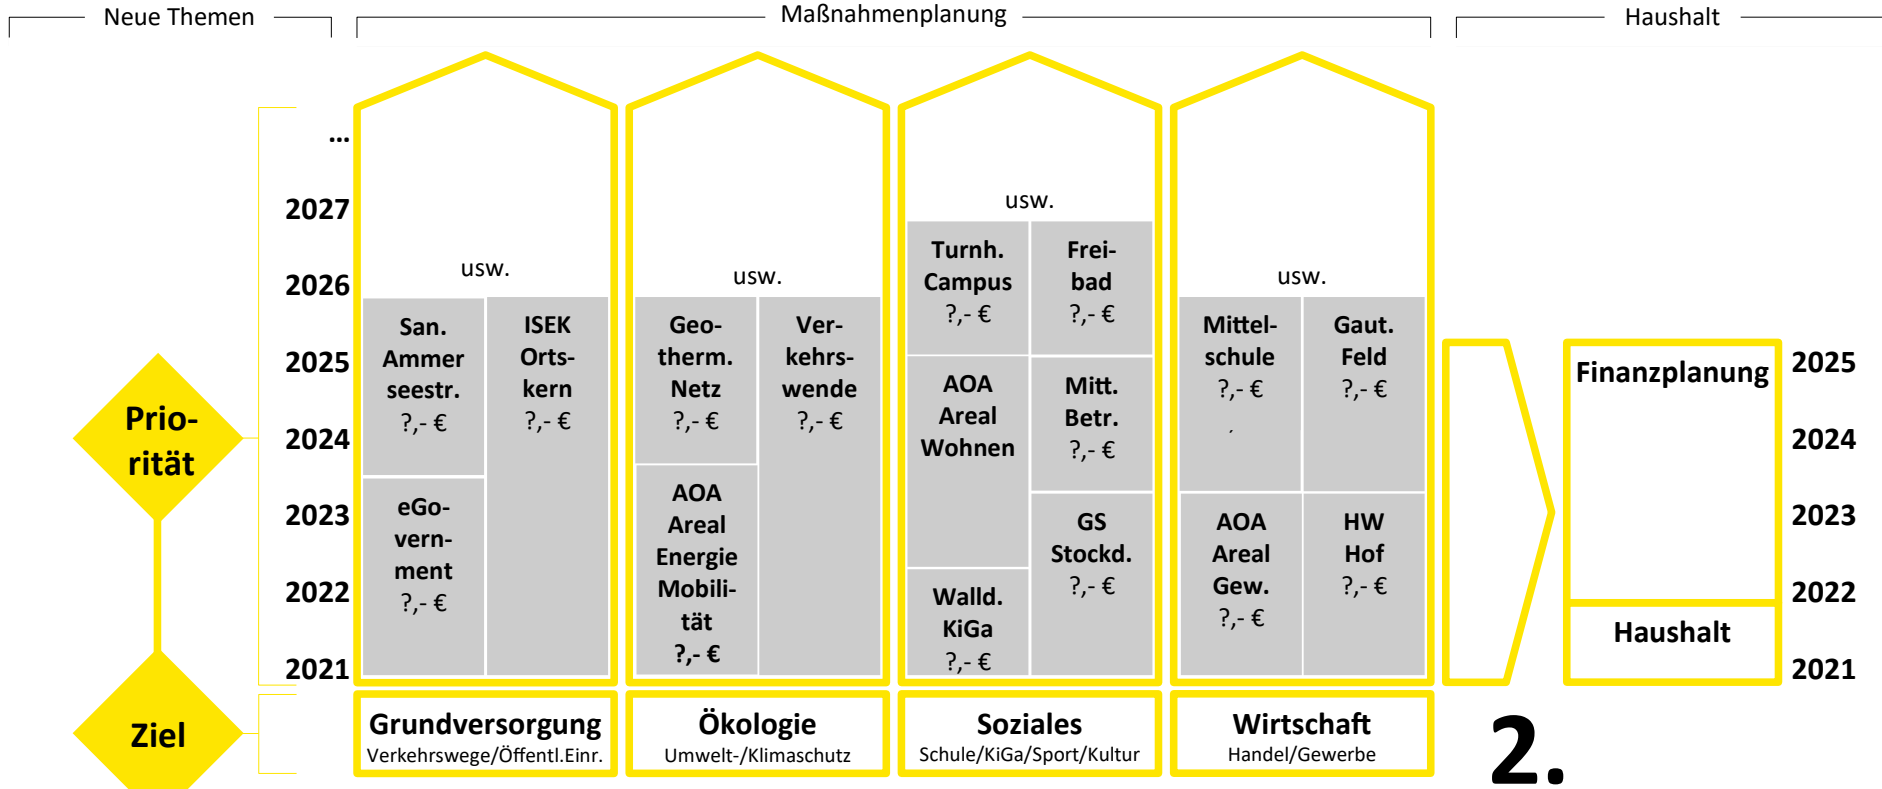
Neue Themen

Maßnahmenplanung

Haushalt

...

2027

2026

2025

2024

2023

2022

2021

Prio-rität

Ziel

usw.

San. Ammerseestr. ?,- €

ISEK Ortskern ?,- €

eGo-vernment ?,- €

Grundversorgung
Verkehrswege/Öffentl.Einr.

usw.

Geotherm. Netz ?,- €

Verkehrswende ?,- €

AOA Areal Energie Mobilität ?,- €

Ökologie
Umwelt-/Klimaschutz

usw.

Turnh. Campus ?,- €

Freibad ?,- €

AOA Areal Wohnen

Mitt. Betr. ?,- €

GS Stockd. ?,- €

Walld. KiGa ?,- €

Soziales
Schule/KiGa/Sport/Kultur

usw.

Mittelschule ?,- €

Gaut. Feld ?,- €

AOA Areal Gew. ?,- €

HW Hof ?,- €

Wirtschaft
Handel/Gewerbe

2.

Finanzplanung

Haushalt

2025

2024

2023

2022

2021